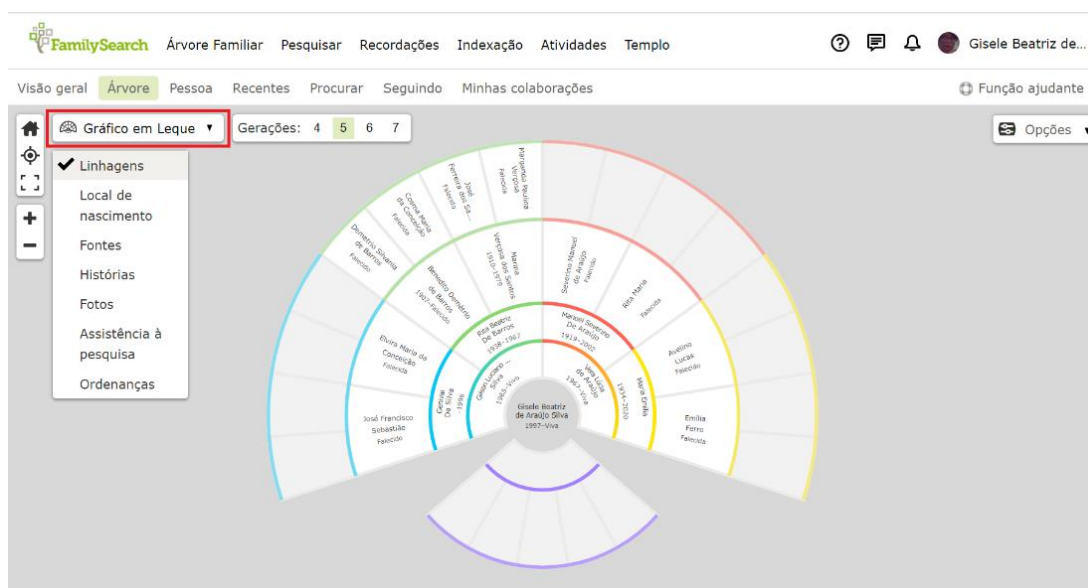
FamilySearch Árvore Familiar Pesquisar Recordações Indexação Atividades Templo

Gisele Beatriz de...

Visão geral Árvore Pessoa Recentes Procurar Seguindo Minhas colaborações

Função ajudante

Gráfico em Leque ▾

Gerações: 4 5 6 7

Opções

✔ Linhagens
Local de nascimento
Fontes
Histórias
Fotos
Assistência à pesquisa
Ordenanças

Demetrio Silvania de Barros Falecido

Cosma Maria da Conceição Falecida

José Ferreira dos S... Falecido

Pargentia Paulina Virginia Falecida

Benedito Demetrio de Barros 1907–Falecido

Maria Veronica dos Santos 1910–1970

Rita Beatriz De Barros 1938–1967

Elvira Maria da Conceição Falecida

Gessi De Silva 1936

Gilson Luciano ... Silva 1962–Vivo

José Francisco Sebastião Falecido

Gisele Beatriz de Araújo Silva 1997–Viva

Severino Manoel de Araújo Falecido

Rita Maria Falecida

Manoel Severino De Araújo 1919–2002

Ana Lúcia de Araújo 1962–Viva

Maria Emília 1934–2020

Avelino Lucas Falecido

Emília Forro Falecida